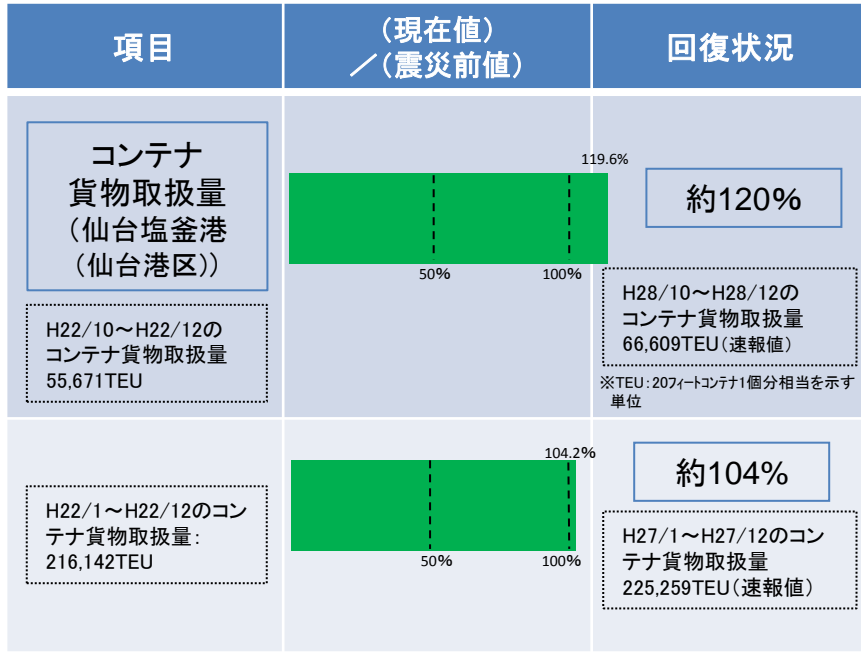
| 項目 | （現在値）／（震災前値） | 回復状況 |
|---|---|---|
| コンテナ貨物取扱量（仙台塩釜港（仙台港区））<br>H22/10～H22/12のコンテナ貨物取扱量 55,671TEU | 119.6%<br>50% 100% | 約120%<br>H28/10～H28/12のコンテナ貨物取扱量 66,609TEU（速報値）<br>※TEU：20フィートコンテナ1個分相当を示す単位 |
| H22/1～H22/12のコンテナ貨物取扱量：216,142TEU | 104.2%<br>50% 100% | 約104%<br>H27/1～H27/12のコンテナ貨物取扱量 225,259TEU（速報値） |